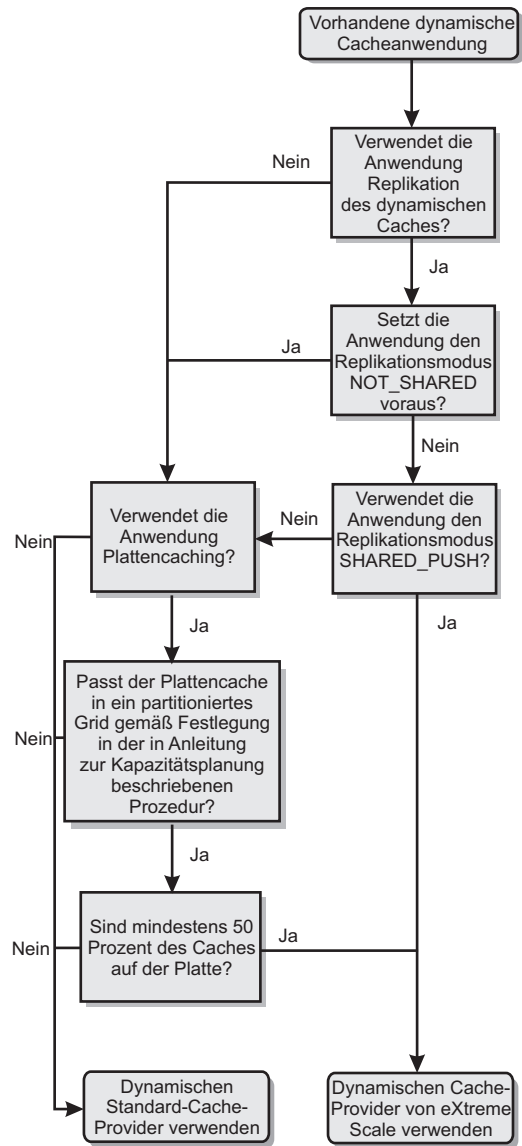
Vorhandene dynamische Cacheanwendung

Verwendet die Anwendung Replikation des dynamischen Caches?

Nein

Ja

Setzt die Anwendung den Replikationsmodus NOT_SHARED voraus?

Ja

Nein

Verwendet die Anwendung den Replikationsmodus SHARED_PUSH?

Nein

Verwendet die Anwendung Plattencaching?

Nein

Ja

Ja

Passt der Plattencache in ein partitioniertes Grid gemäß Festlegung in der in Anleitung zur Kapazitätsplanung beschriebenen Prozedur?

Nein

Ja

Sind mindestens 50 Prozent des Caches auf der Platte?

Nein

Ja

Dynamischen Standard-Cache-Provider verwenden

Dynamischen Cache-Provider von eXtreme Scale verwenden